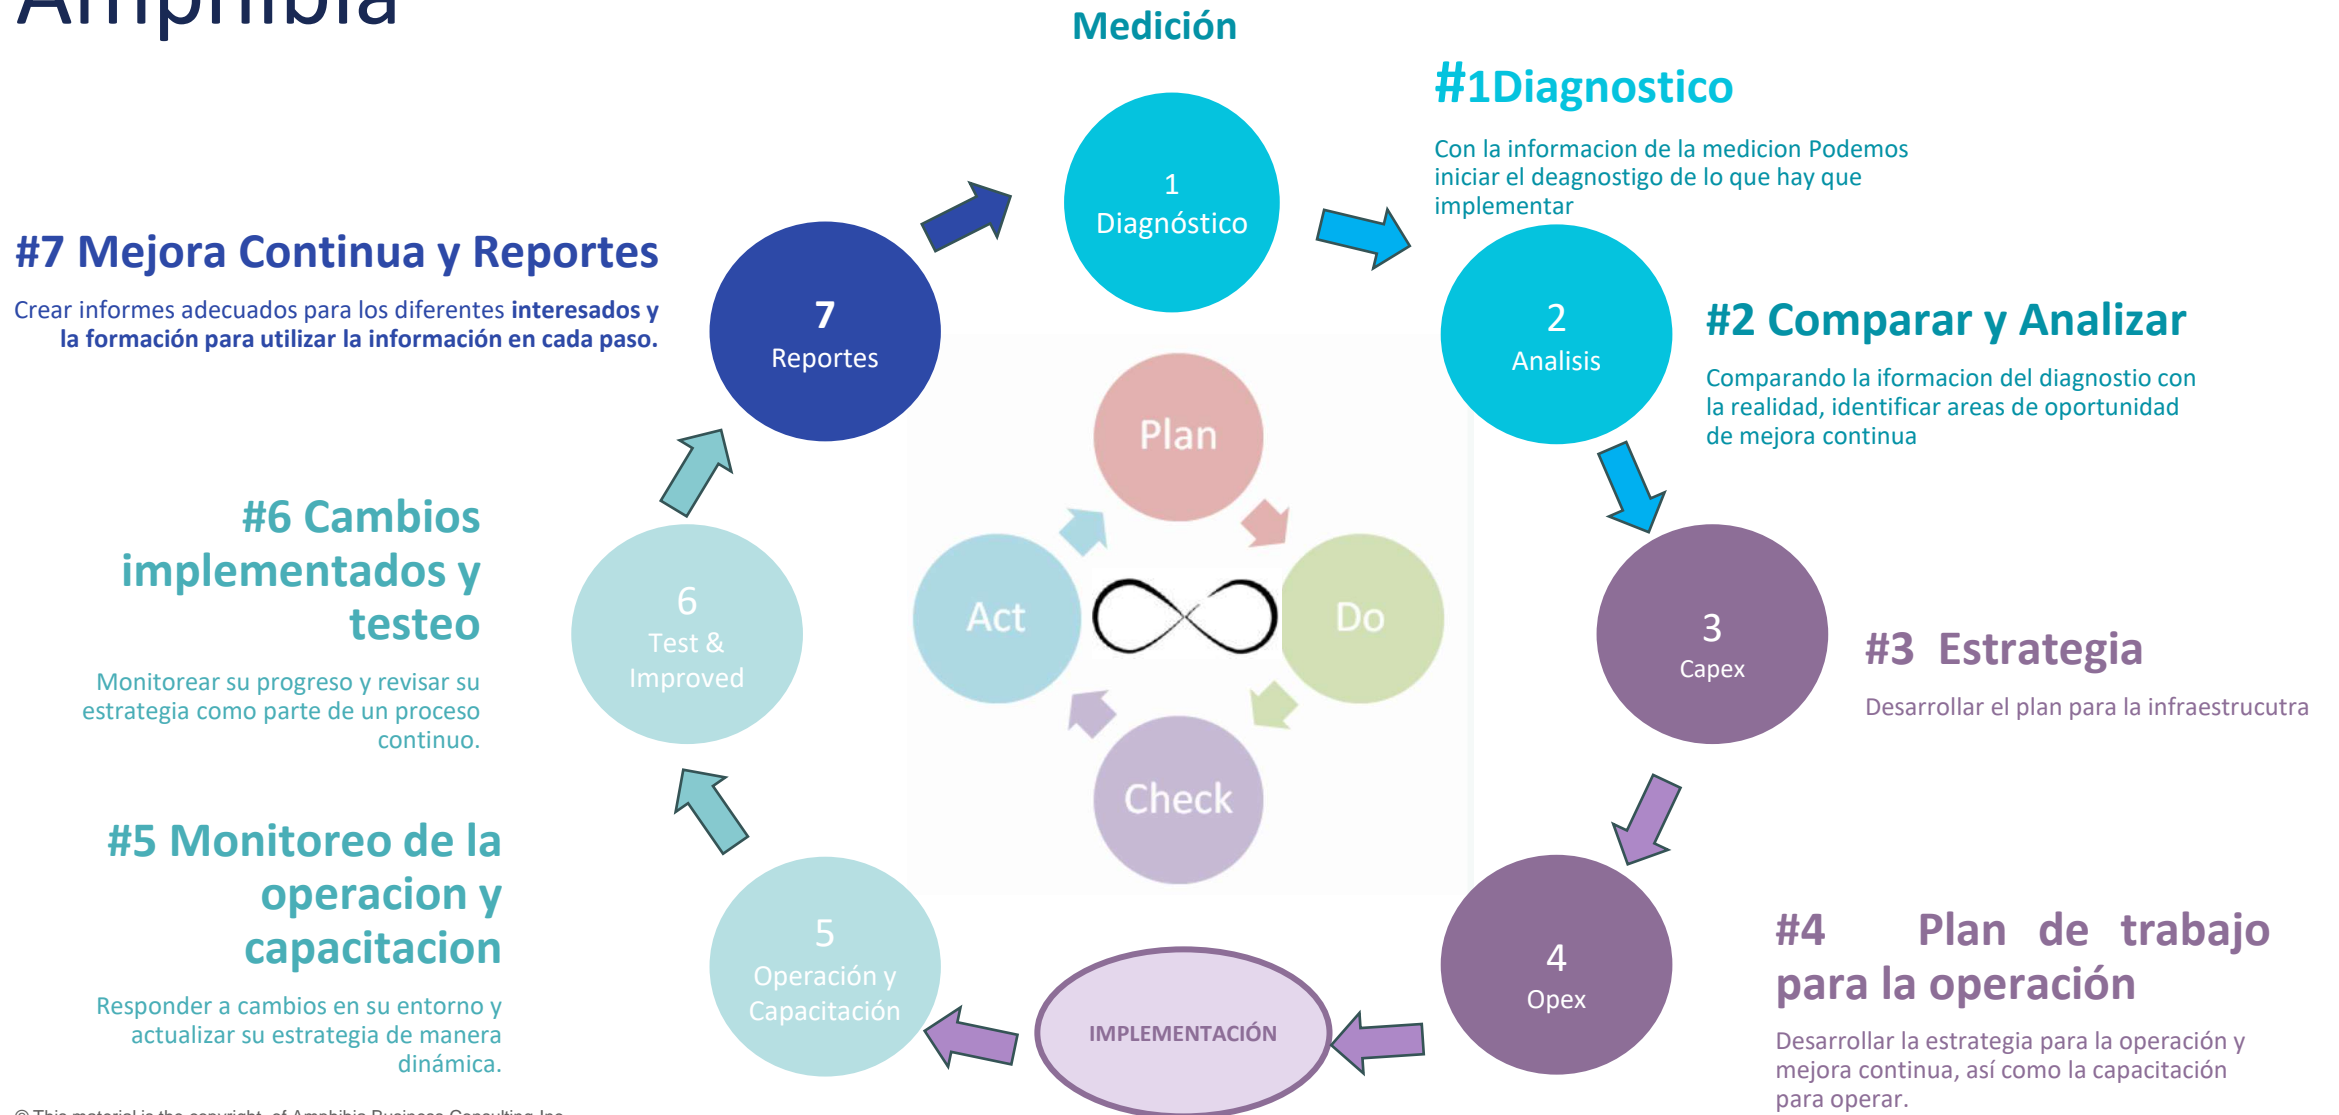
Amphibia

Medición

#1Diagnostico

Con la informacion de la medicion Podemos iniciar el deagnostigo de lo que hay que implementar

1
Diagnóstico

#7 Mejora Continua y Reportes

Crear informes adecuados para los diferentes **interesados y la formación para utilizar la información en cada paso.**

7
Reportes

2
Analisis

#2 Comparar y Analizar

Comparando la iformacion del diagnostio con la realidad, identificar areas de oportunidad de mejora continua

Plan

Act

Do

Check

#6 Cambios implementados y testeo

Monitorear su progreso y revisar su estrategia como parte de un proceso continuo.

6
Test & Improved

3
Capex

#3 Estrategia

Desarrollar el plan para la infraestrucutra

#5 Monitoreo de la operacion y capacitacion

Responder a cambios en su entorno y actualizar su estrategia de manera dinámica.

5
Operación y Capacitación

IMPLEMENTACIÓN

4
Opex

#4 Plan de trabajo para la operación

Desarrollar la estrategia para la operación y mejora continua, así como la capacitación para operar.

© This material is the copyright of Amphibia Business Consulting Inc.